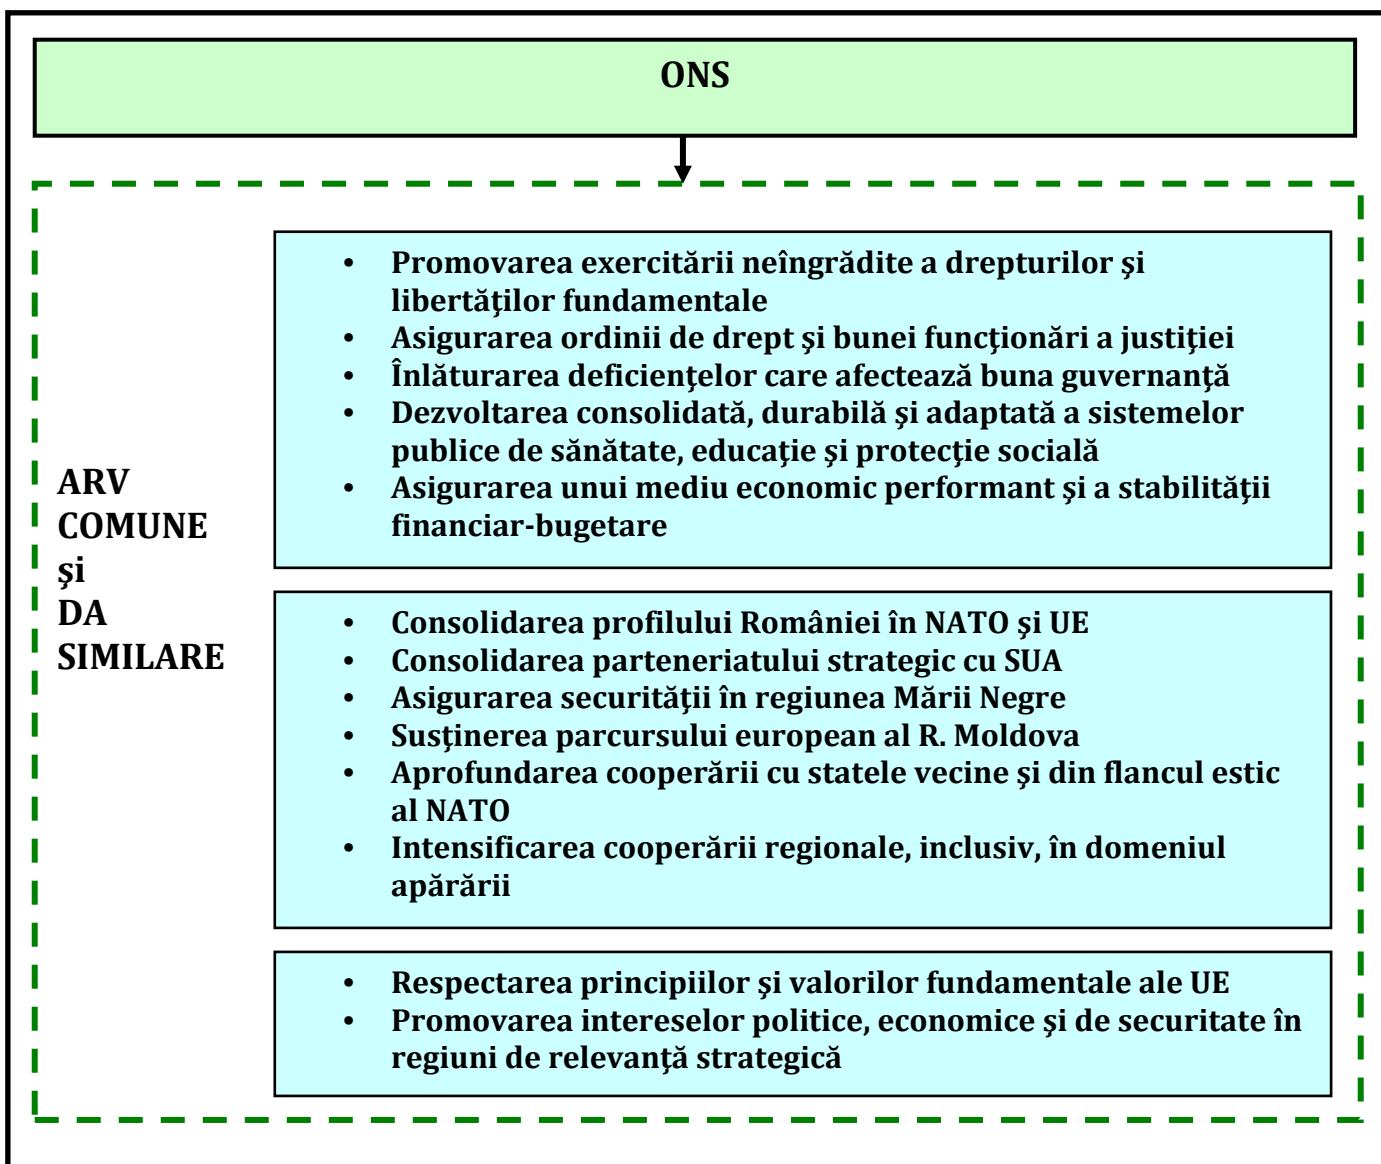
ONS

ARV COMUNE şi DA SIMILARE

- Promovarea exercitării neîngrădite a drepturilor şi libertăţilor fundamentale
- Asigurarea ordinii de drept şi bunei funcţionări a justiţiei
- Înlăturarea deficienţelor care afectează buna guvernanţă
- Dezvoltarea consolidată, durabilă şi adaptată a sistemelor publice de sănătate, educaţie şi protecţie socială
- Asigurarea unui mediu economic performant şi a stabilităţii financiar-bugetare

- Consolidarea profilului României în NATO şi UE
- Consolidarea parteneriatului strategic cu SUA
- Asigurarea securităţii în regiunea Mării Negre
- Susţinerea parcursului european al R. Moldova
- Aprofundarea cooperării cu statele vecine şi din flancul estic al NATO
- Intensificarea cooperării regionale, inclusiv, în domeniul apărării

- Respectarea principiilor şi valorilor fundamentale ale UE
- Promovarea intereselor politice, economice şi de securitate în regiuni de relevanţă strategică